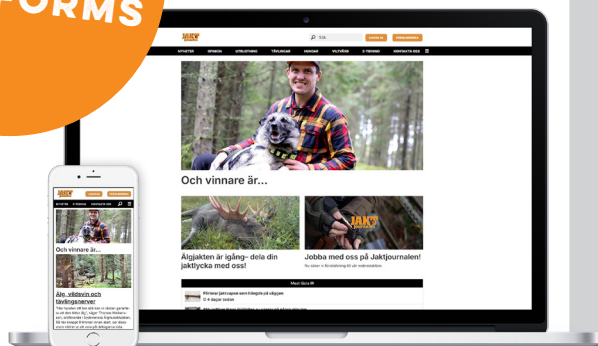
FORMS

JAKT

Sök

NYHETER SPORTEN UTRUSTNING TÄVLINGAR HUNDAR VILTVÅRD E-TIDNING KONTAKTA OSS

Och vinnare är...

Älgjakten är igång– dela din jaktlycka med oss!

Jobba med oss på Jaktjournalen!

JAKT

Mest läst

Förenar jaktcapes som föregick på slippen

Och vinnare är...

Åle, vildsvin och tävlingsserver

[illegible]